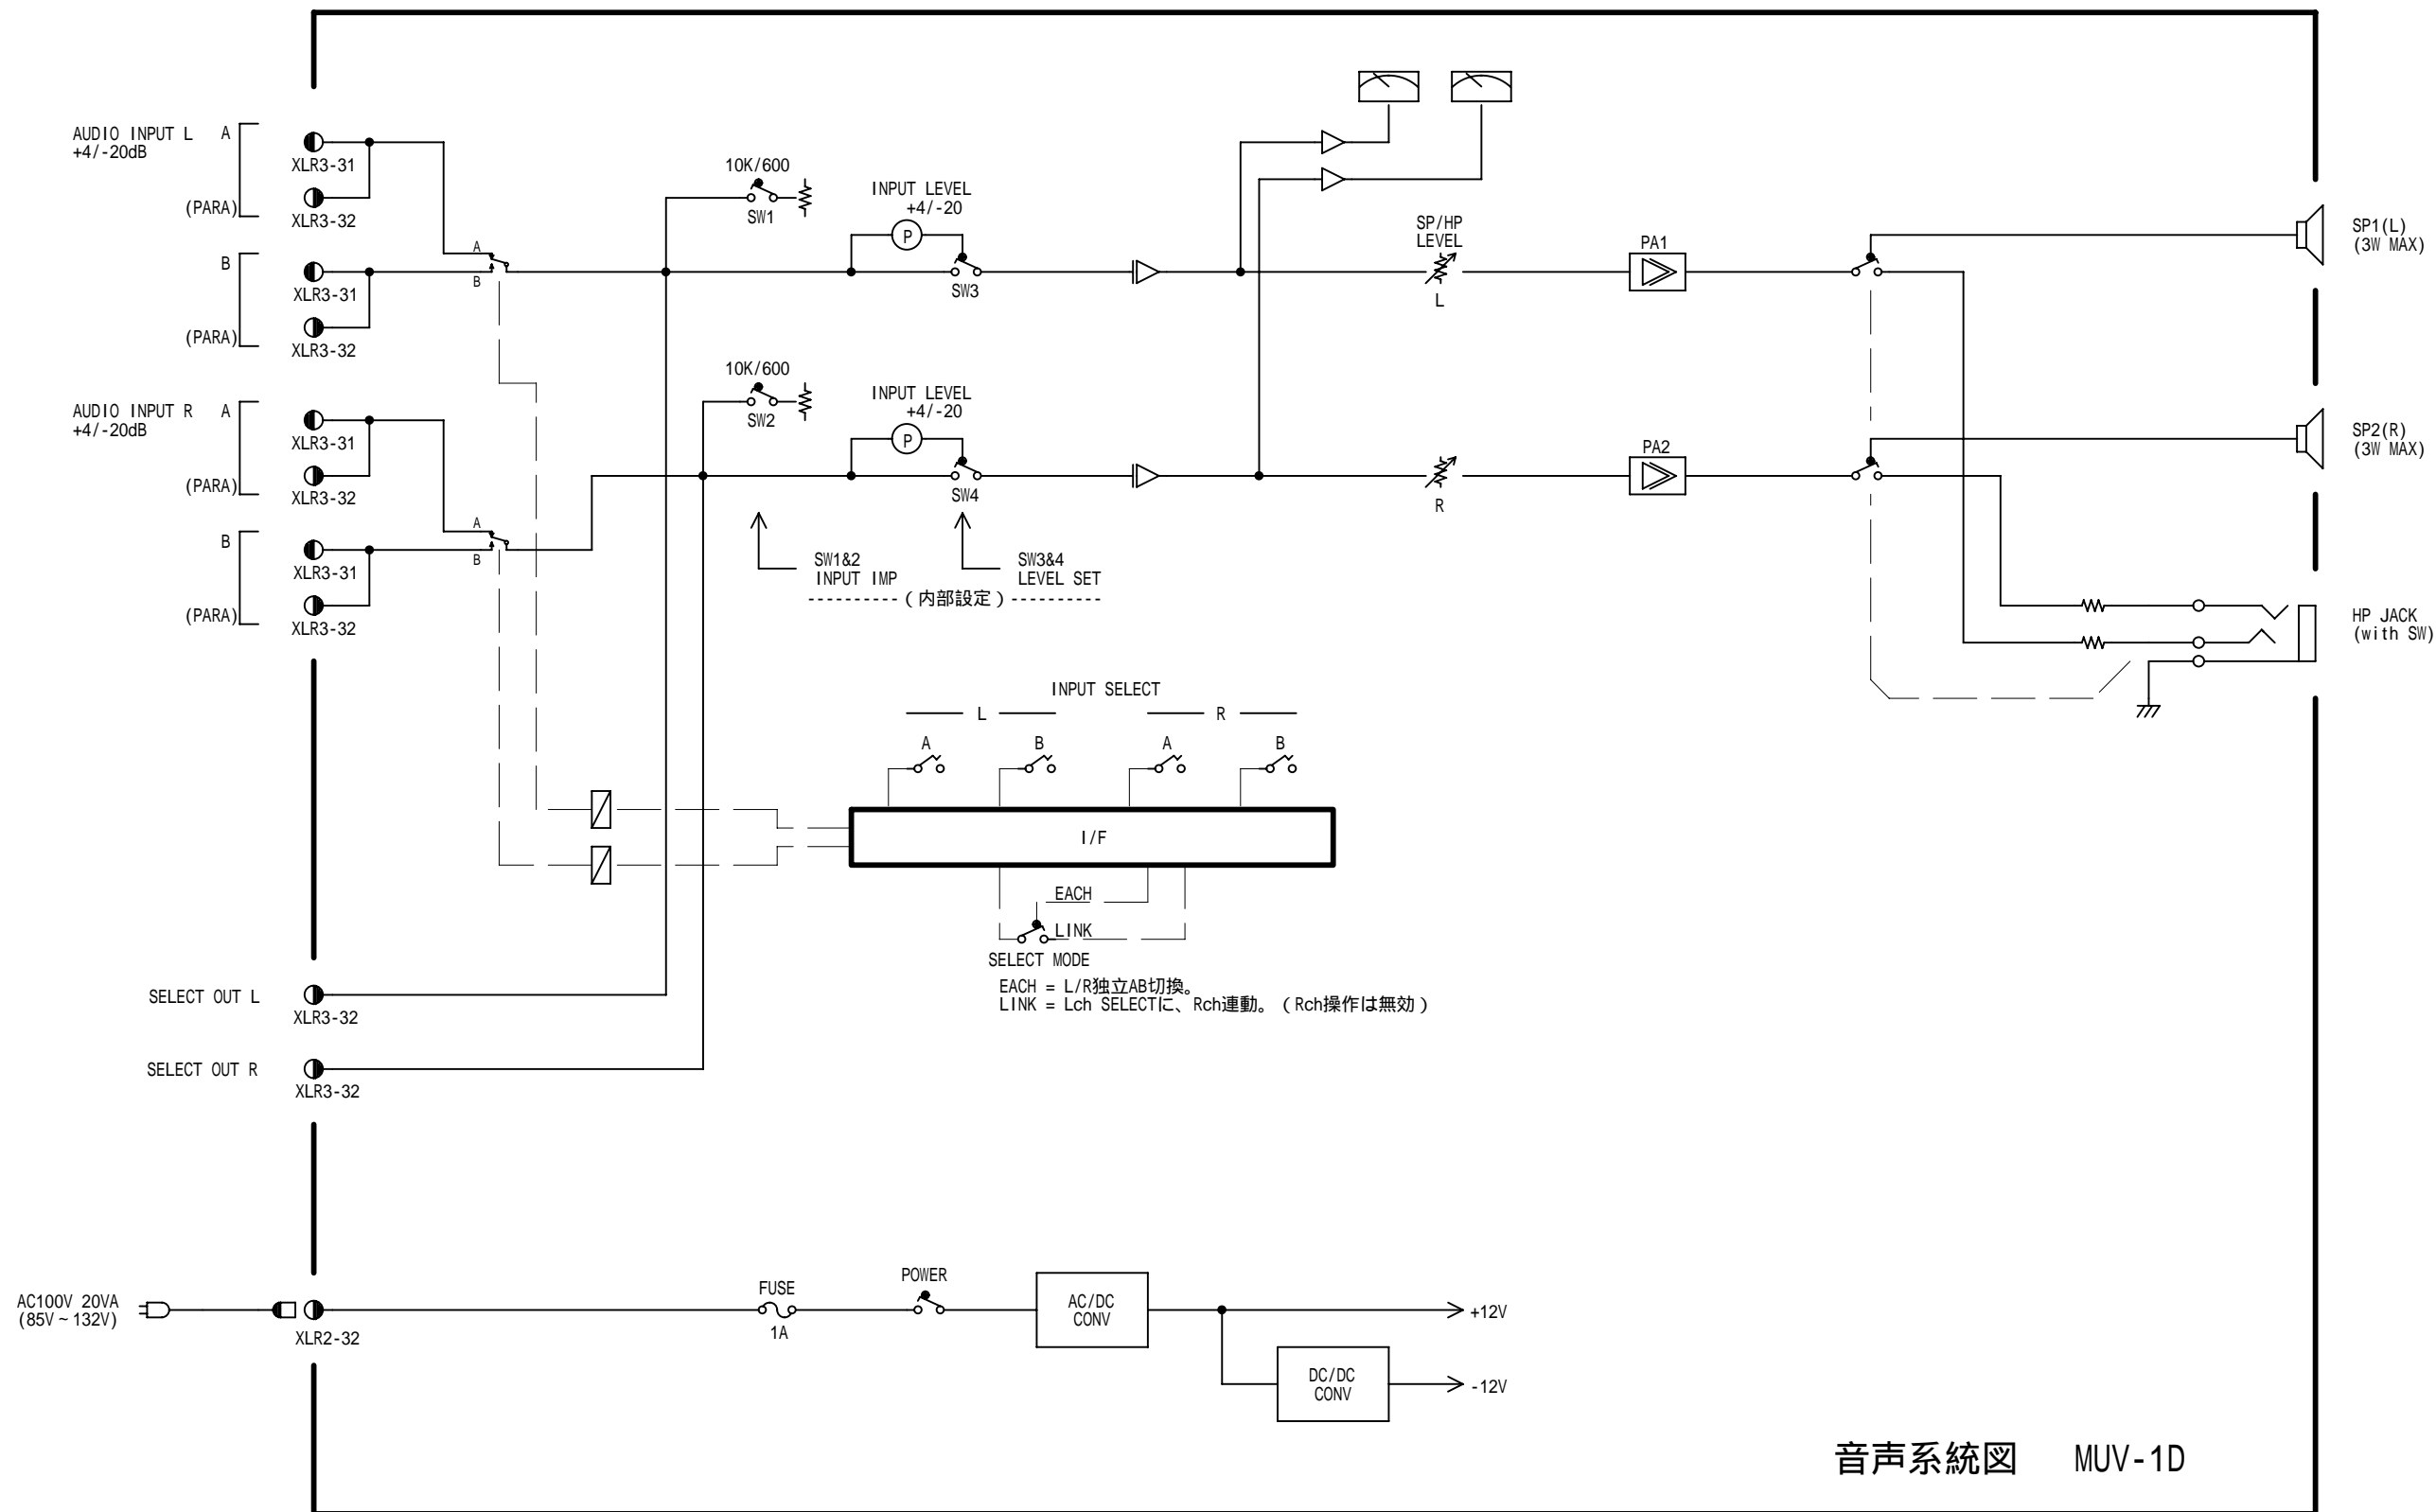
AUDIO INPUT L +4/-20dB
A
XLR3-31
(PARA)
XLR3-32
B
XLR3-31
(PARA)
XLR3-32
A
B
10K/600
SW1
INPUT LEVEL +4/-20
P
SW3
SP/HP LEVEL
L
PA1
SP1(L) (3W MAX)

AUDIO INPUT R +4/-20dB
A
XLR3-31
(PARA)
XLR3-32
B
XLR3-31
(PARA)
XLR3-32
A
B
10K/600
SW2
INPUT LEVEL +4/-20
P
SW4
R
PA2
SP2(R) (3W MAX)

SW1&2 INPUT IMP
SW3&4 LEVEL SET
(内部設定)

HP JACK (with SW)

INPUT SELECT
L
R
A
B
A
B
I/F
EACH
LINK
SELECT MODE
EACH = L/R独立AB切換。
LINK = Lch SELECTに、Rch連動。（Rch操作は無効）

SELECT OUT L
XLR3-32
SELECT OUT R
XLR3-32

AC100V 20VA (85V ~ 132V)
XLR2-32
FUSE
1A
POWER
AC/DC CONV
+12V
DC/DC CONV
-12V

音声系統図 MUV-1D